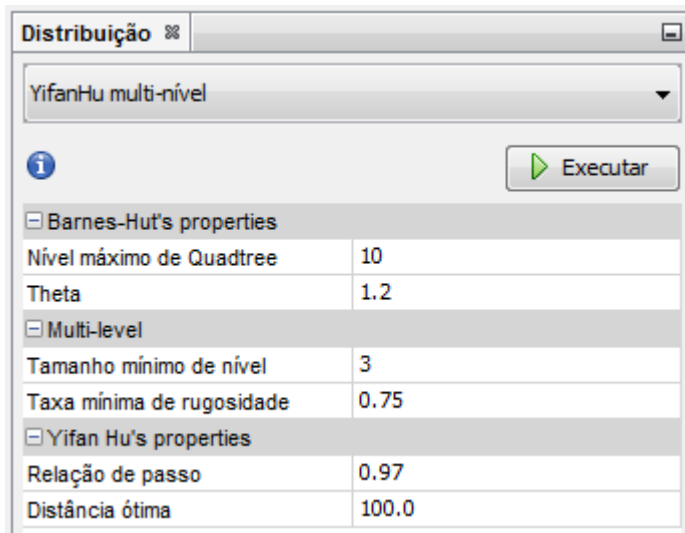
Distribuição

YifanHu multi-nível

Executar

| ⊟ Barnes-Hut's properties | |
|---|---|
| Nível máximo de Quadtree | 10 |
| Theta | 1.2 |
| ⊟ Multi-level | |
| Tamanho mínimo de nível | 3 |
| Taxa mínima de rugosidade | 0.75 |
| ⊟ Yifan Hu's properties | |
| Relação de passo | 0.97 |
| Distância ótima | 100.0 |